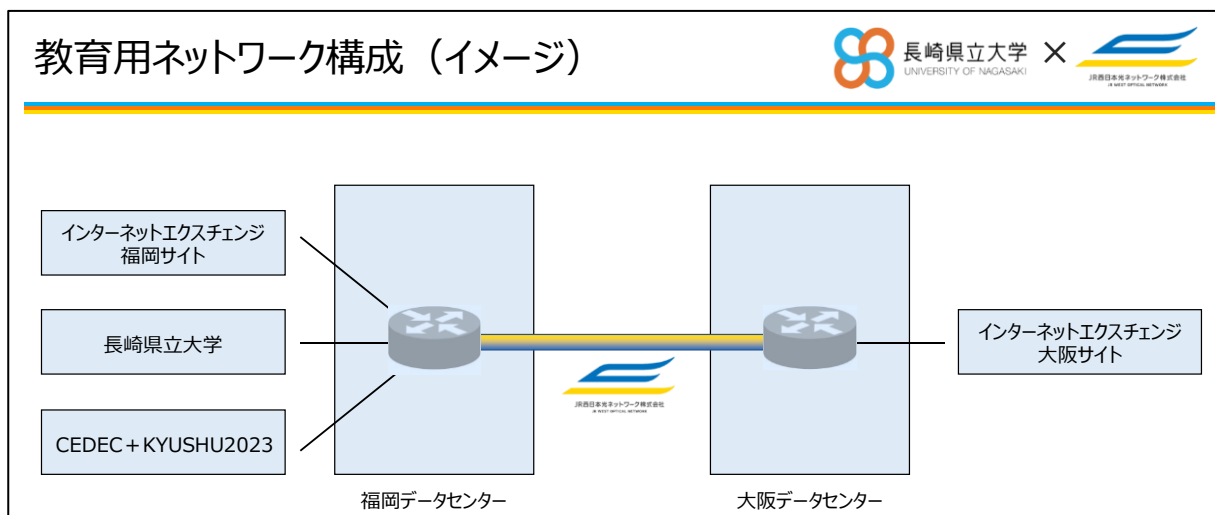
教育用ネットワーク構成（イメージ）

長崎県立大学
UNIVERSITY OF NAGASAKI

×

JR西日本光ネットワーク株式会社
JR WEST OPTICAL NETWORK

インターネットエクスチェンジ
福岡サイト

長崎県立大学

CEDEC＋KYUSHU2023

JR西日本光ネットワーク株式会社
JR WEST OPTICAL NETWORK

インターネットエクスチェンジ
大阪サイト

福岡データセンター

大阪データセンター